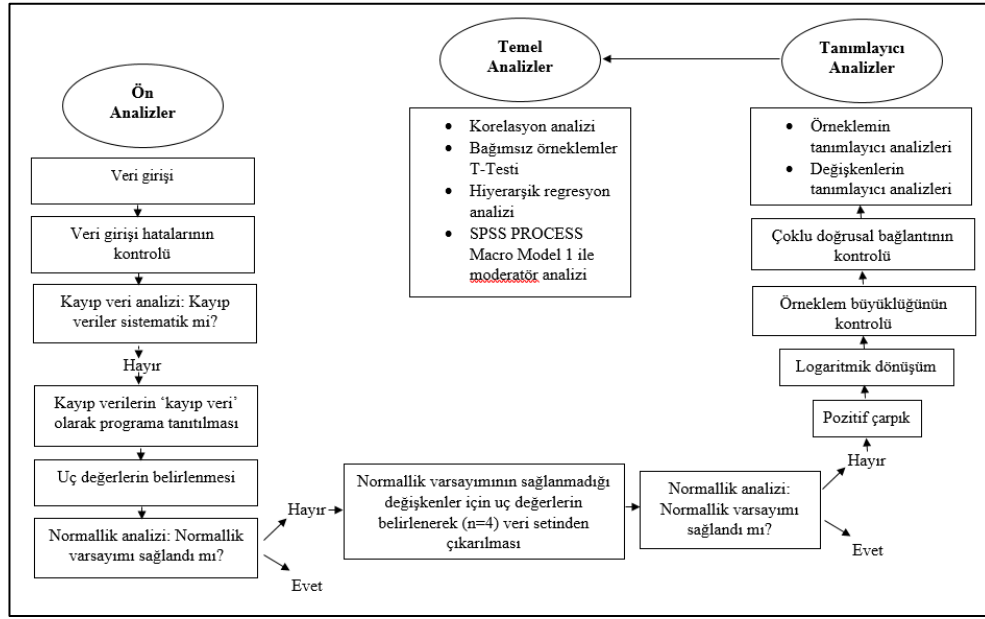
Ön Analizler

Veri girişi

Veri girişi hatalarının kontrolü

Kayıp veri analizi: Kayıp veriler sistematik mi?

Hayır

Kayıp verilerin 'kayıp veri' olarak programa tanıtılması

Uç değerlerin belirlenmesi

Normallik analizi: Normallik varsayımı sağlandı mı?

Hayır

Evet

Normallik varsayımının sağlanmadığı değişkenler için uç değerlerin belirlenerek (n=4) veri setinden çıkarılması

Normallik analizi: Normallik varsayımı sağlandı mı?

Hayır

Evet

Pozitif çarpık

Logaritmik dönüşüm

Örneklem büyüklüğünün kontrolü

Çoklu doğrusal bağlantının kontrolü

Tanımlayıcı Analizler

- Örneklemin tanımlayıcı analizleri
- Değişkenlerin tanımlayıcı analizleri

Temel Analizler

- Korelasyon analizi
- Bağımsız örneklemler T-Testi
- Hiyerarşik regresyon analizi
- SPSS PROCESS Macro Model 1 ile moderatör analizi